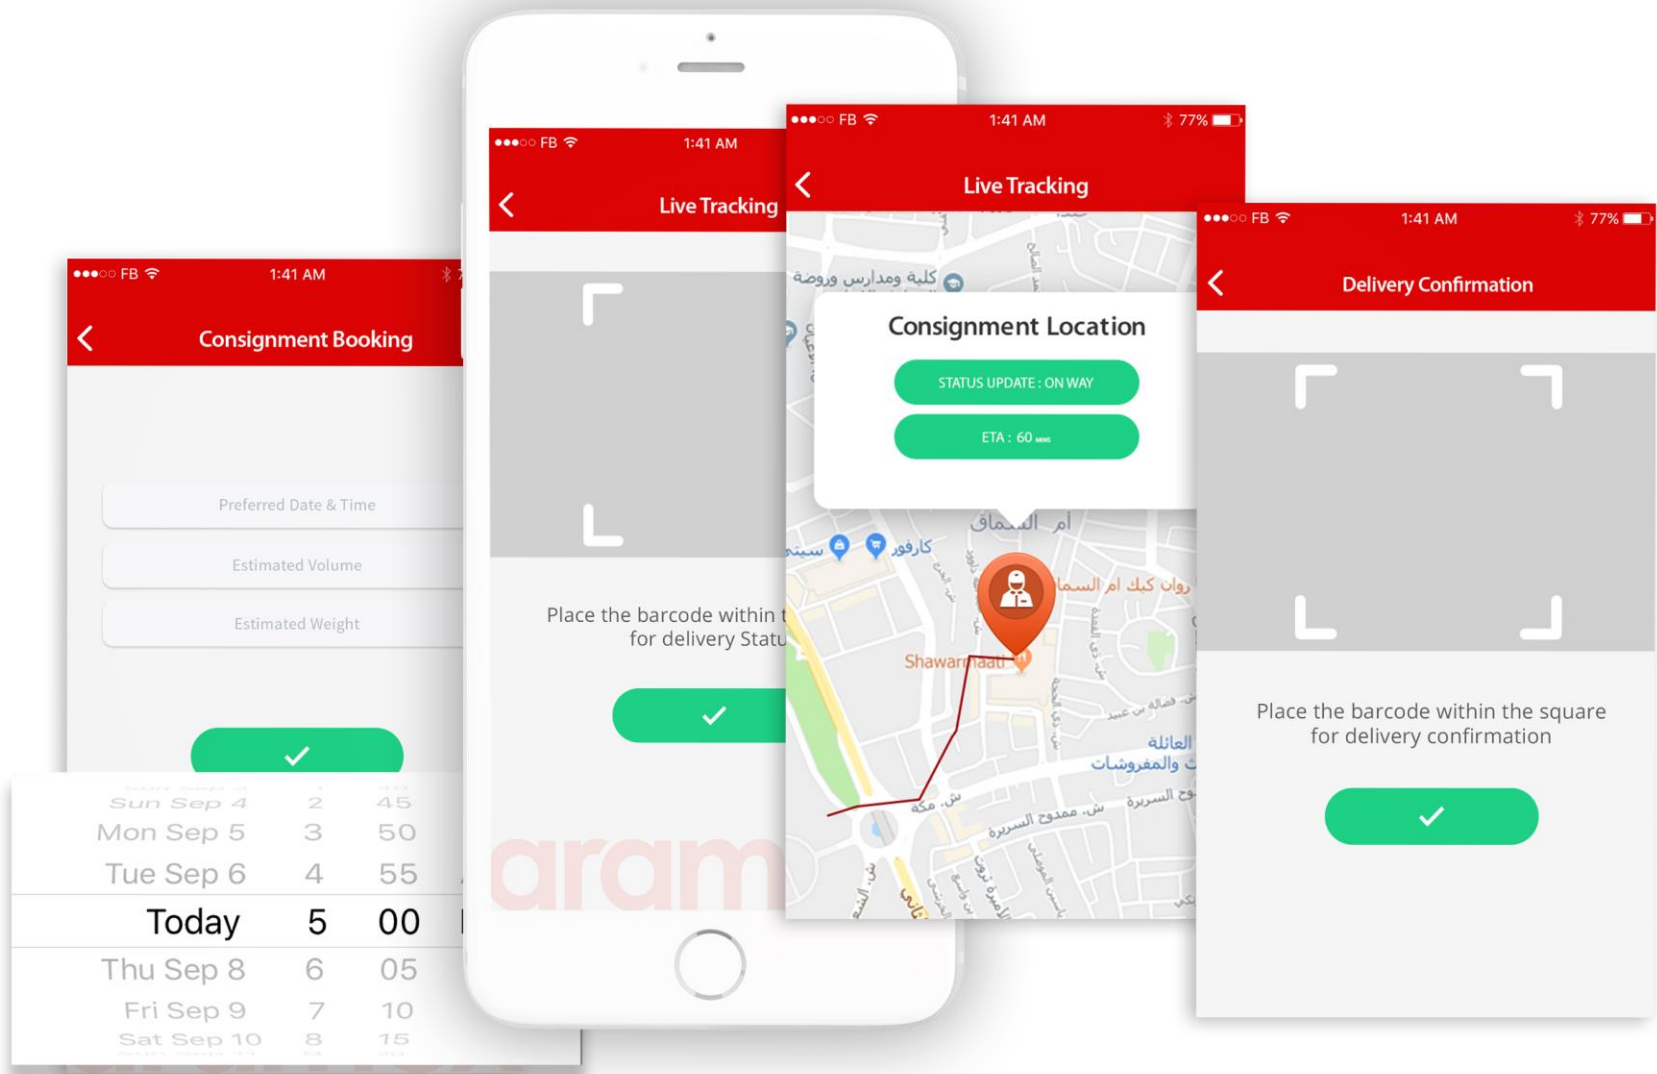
●●●○○ FB 1:41 AM

Consignment Booking

Preferred Date & Time

Estimated Volume

Estimated Weight

✓

Sun Sep 4 2 45
Mon Sep 5 3 50
Tue Sep 6 4 55
Today 5 00
Thu Sep 8 6 05
Fri Sep 9 7 10
Sat Sep 10 8 15

●●●○○ FB 1:41 AM

Live Tracking

Place the barcode within t
for delivery Statu

✓

aram

●●●○○ FB 1:41 AM 77%

Live Tracking

كلية ومدارس وروضة

Consignment Location

STATUS UPDATE : ON WAY

ETA : 60 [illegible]

ام السماق

كارفور

روان كيك ام السما

Shawarmaati

العائلة

والمفروشات

ش. مكة

ش. ممدوح السريرة

●●●○○ FB 1:41 AM 77%

Delivery Confirmation

Place the barcode within the square
for delivery confirmation

✓